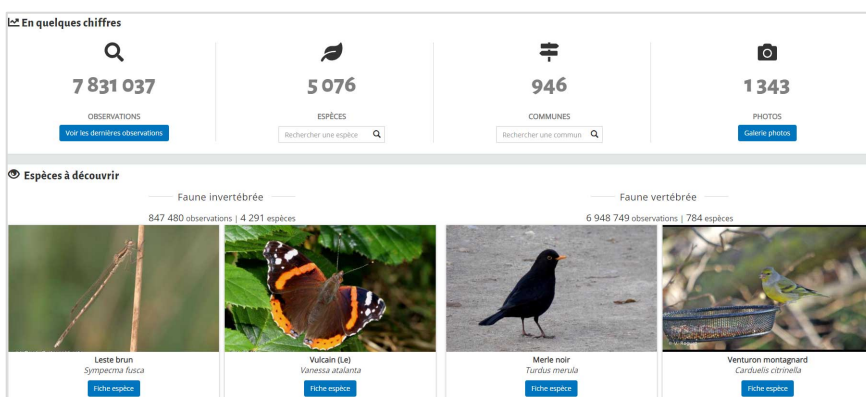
En quelques chiffres

7 831 037
OBSERVATIONS
Voir les dernières observations

5 076
ESPÈCES
Rechercher une espèce

946
COMMUNES
Rechercher une commun

1 343
PHOTOS
Galerie photos

Espèces à découvrir

Faune invertébrée
847 480 observations | 4 291 espèces

Faune vertébrée
6 948 749 observations | 784 espèces

Leste brun
*Sympecma fusca*
Fiche espèce

Vulcain (Le)
*Vanessa atalanta*
Fiche espèce

Merle noir
*Turdus merula*
Fiche espèce

Venturon montagnard
*Carduelis citrinella*
Fiche espèce